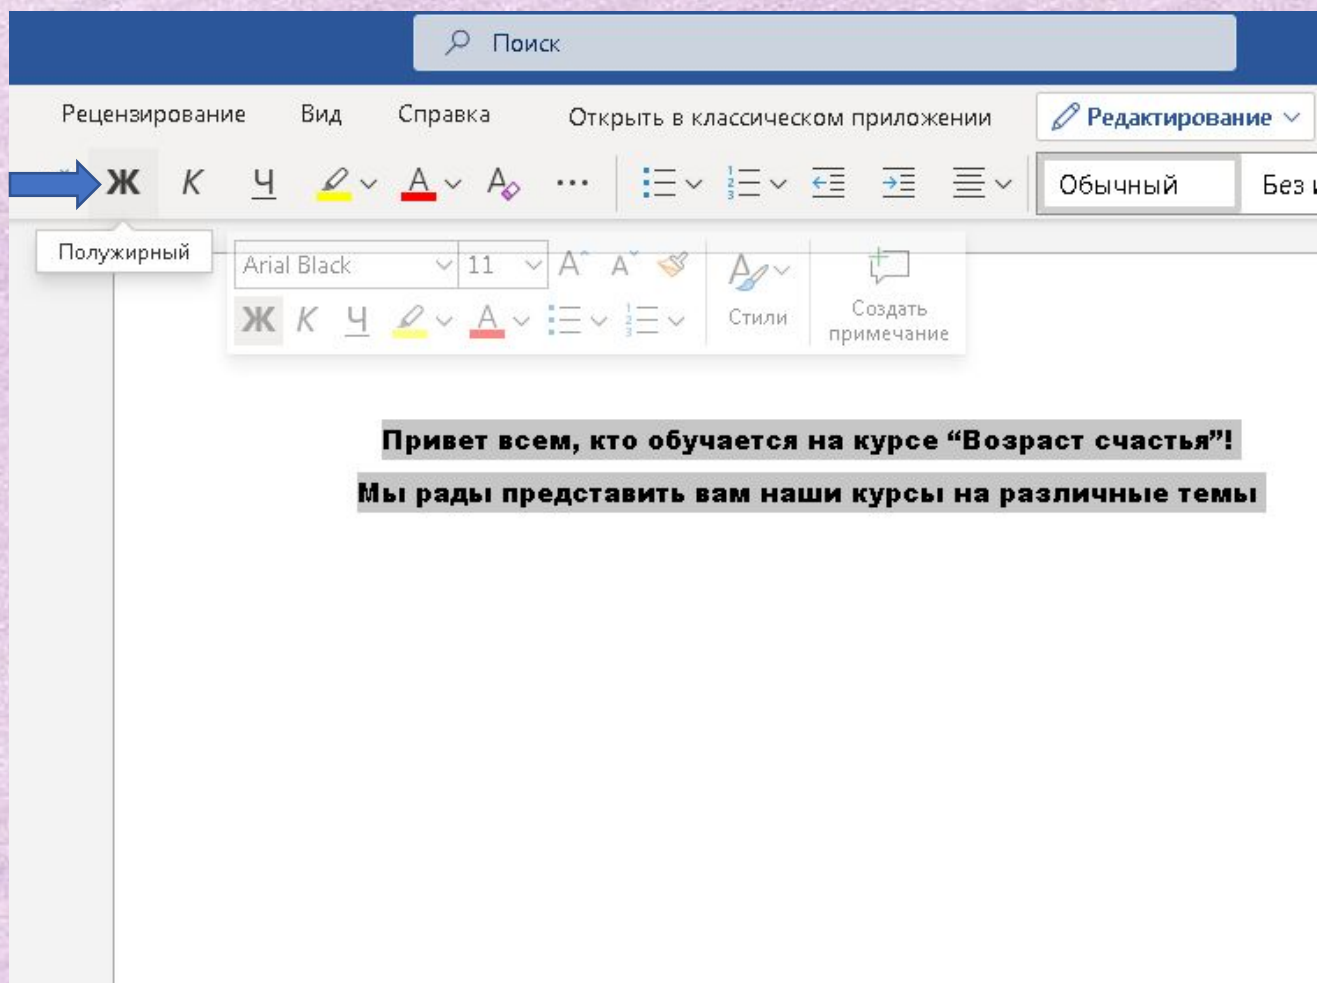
Поиск

Рецензирование Вид Справка Открыть в классическом приложении Редактирование

Ж К Ч А А ···

Обычный Без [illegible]

Полужирный

Arial Black 11 A A

Ж К Ч А

Стили

Создать примечание

Привет всем, кто обучается на курсе “Возраст счастья”!

Мы рады представить вам наши курсы на различные темы